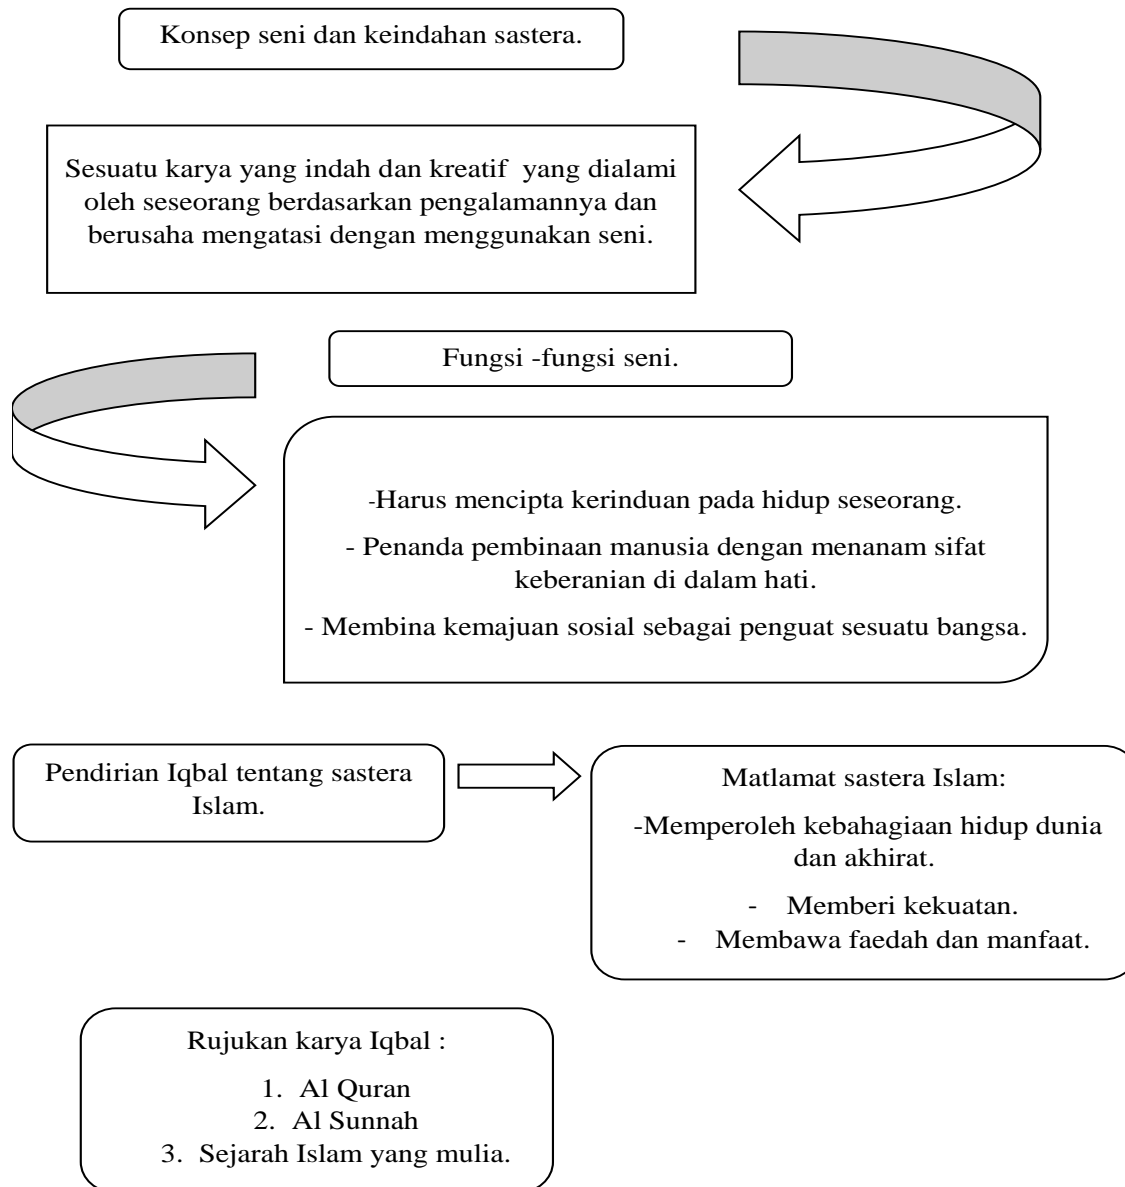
Konsep seni dan keindahan sastera.

Sesuatu karya yang indah dan kreatif yang dialami oleh seseorang berdasarkan pengalamannya dan berusaha mengatasi dengan menggunakan seni.

Fungsi -fungsi seni.

-Harus mencipta kerinduan pada hidup seseorang.

- Penanda pembinaan manusia dengan menanam sifat keberanian di dalam hati.

- Membina kemajuan sosial sebagai penguat sesuatu bangsa.

Pendirian Iqbal tentang sastera Islam.

Matlamat sastera Islam:

-Memperoleh kebahagiaan hidup dunia dan akhirat.

- Memberi kekuatan.
- Membawa faedah dan manfaat.

Rujukan karya Iqbal :

1. Al Quran
2. Al Sunnah
3. Sejarah Islam yang mulia.